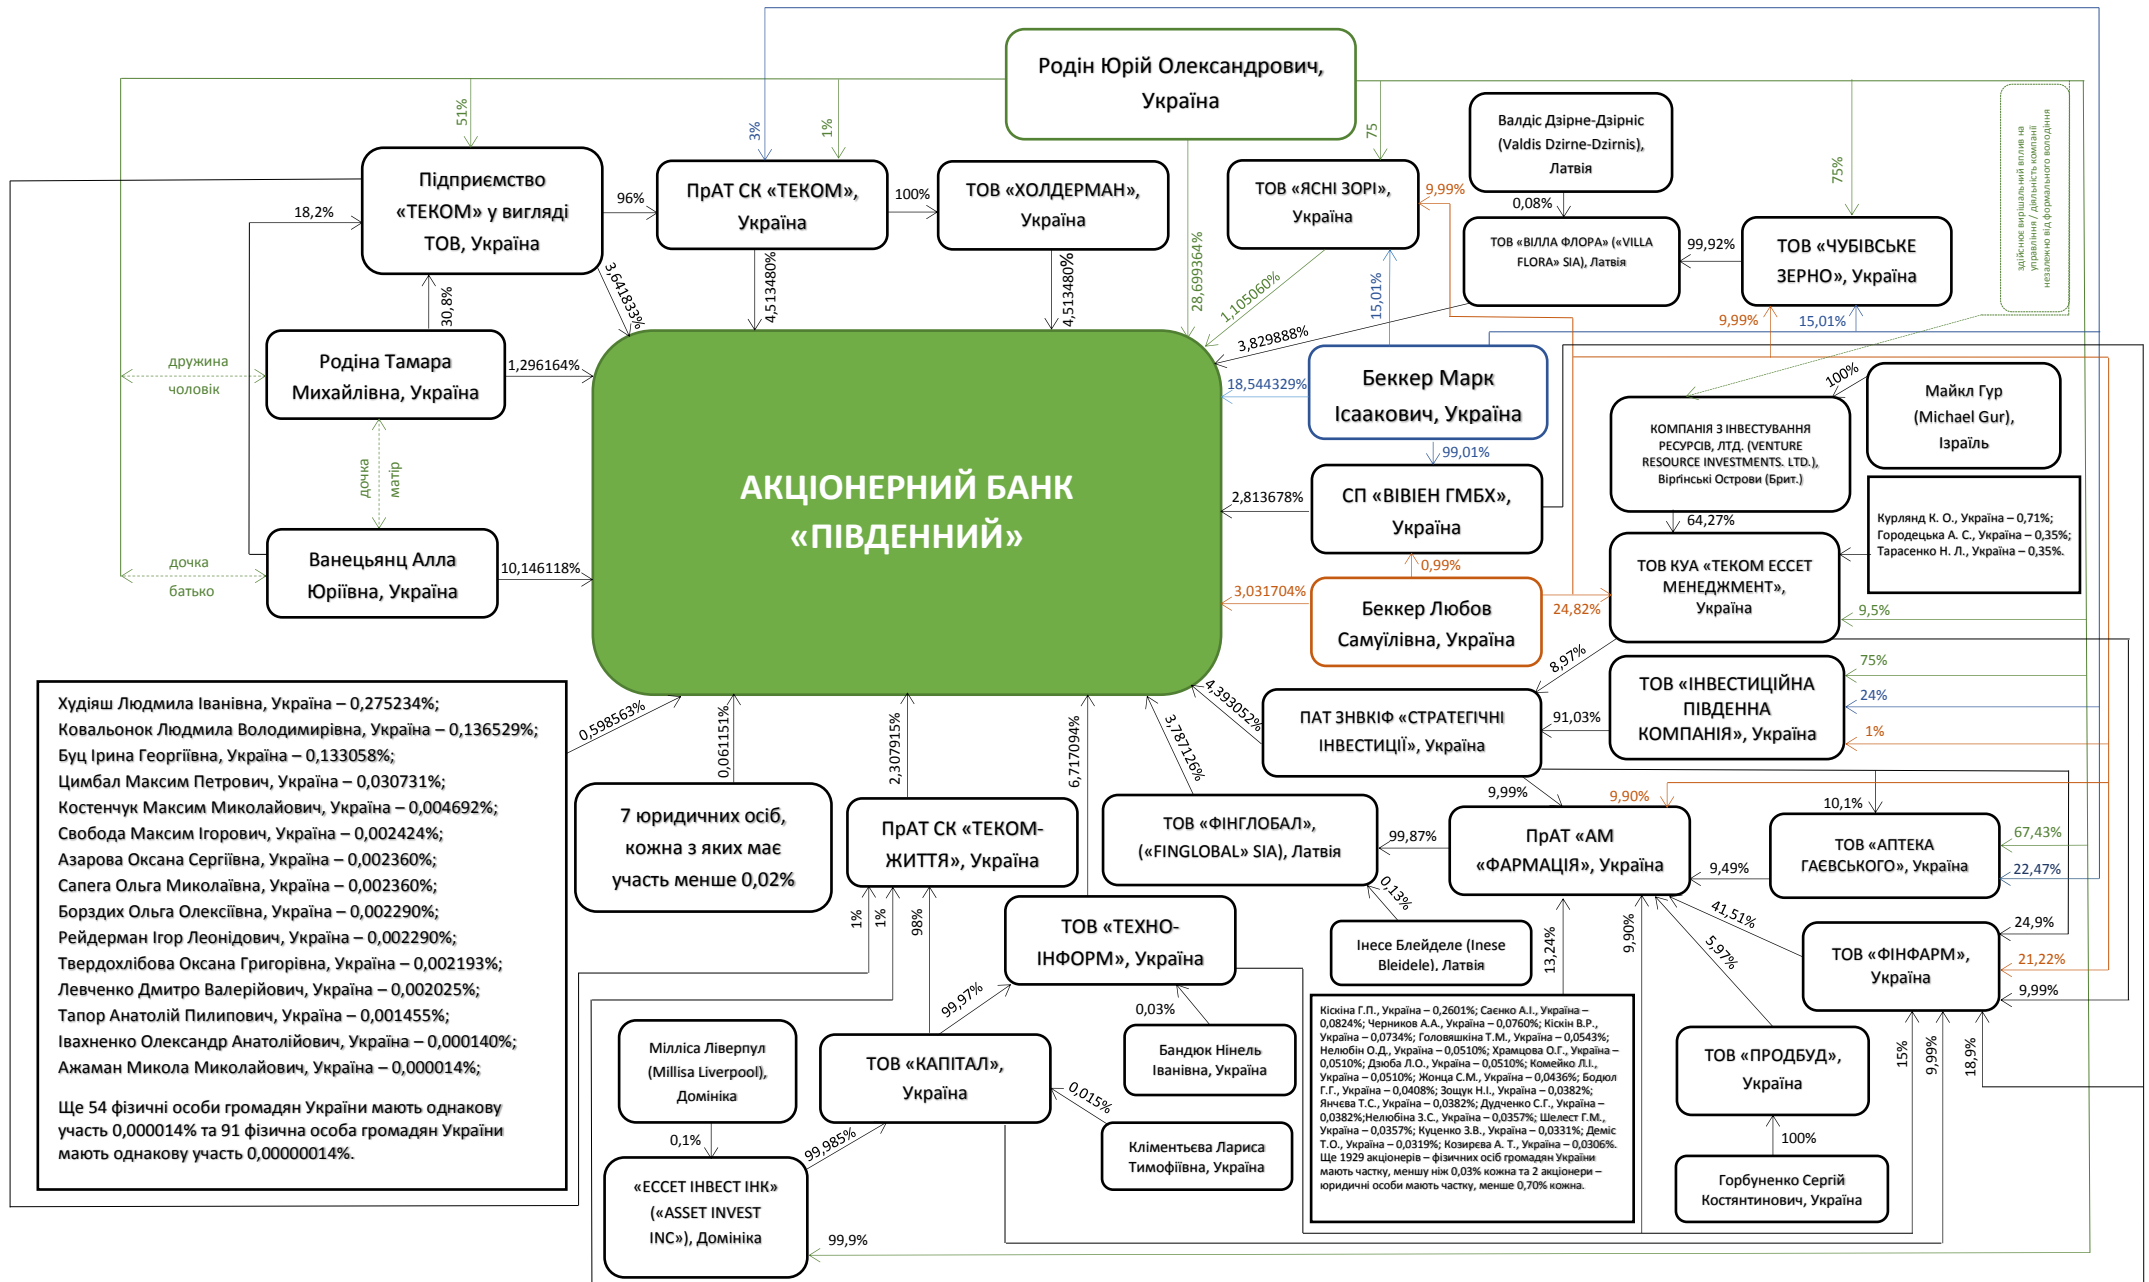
Родін Юрій Олександрович, Україна

51%
3%
1%
75
75%

здійснює вирішальний вплив на управління / діяльність компанії незалежно від формального володіння

Підприємство «ТЕКОМ» у вигляді ТОВ, Україна

96%

ПрАТ СК «ТЕКОМ», Україна

100%

ТОВ «ХОЛДЕРМАН», Україна

ТОВ «ЯСНІ ЗОРІ», Україна

9,99%

Валдіс Дзірне-Дзірніс (Valdis Dzirne-Dzirnis), Латвія

0,08%

ТОВ «ВІЛЛА ФЛОРА» («VILLA FLORA» SIA), Латвія

99,92%

ТОВ «ЧУБІВСЬКЕ ЗЕРНО», Україна

18,2%
30,8%
3,641833%
4,513480%
4,513480%
28,699364%
1,105060%
15,01%
3,829888%
9,99%
15,01%

дружина
чоловік

Родіна Тамара Михайлівна, Україна

1,296164%

дочка
матір

Ванецьянц Алла Юріївна, Україна

10,146118%

дочка
батько

АКЦІОНЕРНИЙ БАНК «ПІВДЕННИЙ»

Беккер Марк Ісаакович, Україна

18,544329%

99,01%

СП «ВІВІЕН ГМБХ», Україна

2,813678%

0,99%

Беккер Любов Самуїлівна, Україна

3,031704%

24,82%

100%

КОМПАНІЯ З ІНВЕСТУВАННЯ РЕСУРСІВ, ЛТД. (VENTURE RESOURCE INVESTMENTS. LTD.), Віргінські Острови (Брит.)

Майкл Гур (Michael Gur), Ізраїль

Курлянд К. О., Україна – 0,71%; Городецька А. С., Україна – 0,35%; Тарасенко Н. Л., Україна – 0,35%.

64,27%

ТОВ КУА «ТЕКОМ ЕССЕТ МЕНЕДЖМЕНТ», Україна

9,5%

8,97%

ТОВ «ІНВЕСТИЦІЙНА ПІВДЕННА КОМПАНІЯ», Україна

75%
24%
1%

91,03%

ПАТ ЗНВКІФ «СТРАТЕГІЧНІ ІНВЕСТИЦІЇ», Україна

4,393052%

Худіяш Людмила Іванівна, Україна – 0,275234%;
Ковальонок Людмила Володимирівна, Україна – 0,136529%;
Буц Ірина Георгіївна, Україна – 0,133058%;
Цимбал Максим Петрович, Україна – 0,030731%;
Костенчук Максим Миколайович, Україна – 0,004692%;
Свобода Максим Ігорович, Україна – 0,002424%;
Азарова Оксана Сергіївна, Україна – 0,002360%;
Сапега Ольга Миколаївна, Україна – 0,002360%;
Борздих Ольга Олексіївна, Україна – 0,002290%;
Рейдерман Ігор Леонідович, Україна – 0,002290%;
Твердохлібова Оксана Григорівна, Україна – 0,002193%;
Левченко Дмитро Валерійович, Україна – 0,002025%;
Тапор Анатолій Пилипович, Україна – 0,001455%;
Івахненко Олександр Анатолійович, Україна – 0,000140%;
Ажаман Микола Миколайович, Україна – 0,000014%;

Ще 54 фізичні особи громадян України мають однакову участь 0,000014% та 91 фізична особа громадян України мають однакову участь 0,00000014%.

0,598563%
0,061151%
2,307915%
6,717094%
3,787126%

7 юридичних осіб, кожна з яких має участь менше 0,02%

ПрАТ СК «ТЕКОМ-ЖИТТЯ», Україна

ТОВ «ФІНГЛОБАЛ», («FINGLOBAL» SIA), Латвія

99,87%

9,99%
9,90%

ПрАТ «АМ «ФАРМАЦІЯ», Україна

10,1%

ТОВ «АПТЕКА ГАЄВСЬКОГО», Україна

67,43%
22,47%
9,49%

0,13%

Інесе Блейделе (Inese Bleidele), Латвія

41,51%
5,97%
13,24%
9,90%

ТОВ «ФІНФАРМ», Україна

24,9%
21,22%
9,99%

1%
1%
98%

ТОВ «ТЕХНО-ІНФОРМ», Україна

99,97%
0,03%

Бандюк Нінель Іванівна, Україна

Мілліса Ліверпул (Millisa Liverpool), Домініка

ТОВ «КАПІТАЛ», Україна

0,015%

0,1%

Кліментьєва Лариса Тимофіївна, Україна

99,985%

«ЕССЕТ ІНВЕСТ ІНК» («ASSET INVEST INC»), Домініка

99,9%

Кіскіна Г.П., Україна – 0,2601%; Саєнко А.І., Україна – 0,0824%; Черников А.А., Україна – 0,0760%; Кіскін В.Р., Україна – 0,0734%; Головяшкіна Т.М., Україна – 0,0543%; Нелюбін О.Д., Україна – 0,0510%; Храмцова О.Г., Україна – 0,0510%; Дзюба Л.О., Україна – 0,0510%; Комейко Л.І., Україна – 0,0510%; Жонца С.М., Україна – 0,0436%; Бодюл Г.Г., Україна – 0,0408%; Зощук Н.І., Україна – 0,0382%; Янчева Т.С., Україна – 0,0382%; Дудченко С.Г., Україна – 0,0382%;Нелюбіна З.С., Україна – 0,0357%; Шелест Г.М., Україна – 0,0357%; Куценко З.В., Україна – 0,0331%; Деміс Т.О., Україна – 0,0319%; Козирєва А. Т., Україна – 0,0306%. Ще 1929 акціонерів – фізичних осіб громадян України мають частку, меншу ніж 0,03% кожна та 2 акціонери – юридичні особи мають частку, менше 0,70% кожна.

ТОВ «ПРОДБУД», Україна

100%

Горбуненко Сергій Костянтинович, Україна

15%
9,99%
18,9%